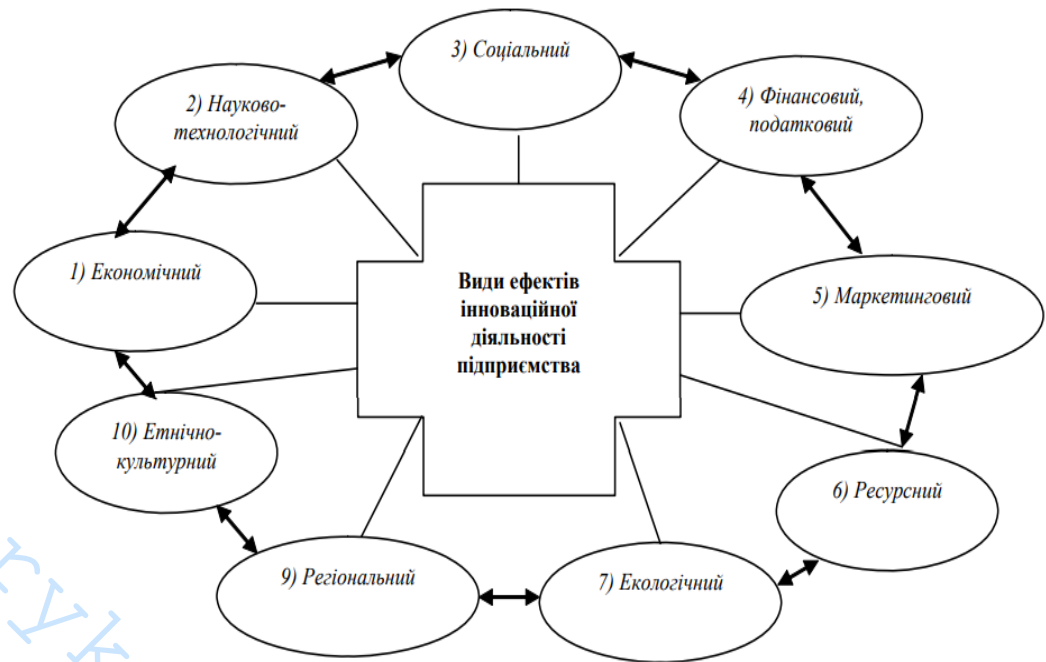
3) Соціальний

2) Науково-технологічний

4) Фінансовий, податковий

1) Економічний

Види ефектів інноваційної діяльності підприємства

5) Маркетинговий

10) Етнічно-культурний

6) Ресурсний

9) Регіональний

7) Екологічний